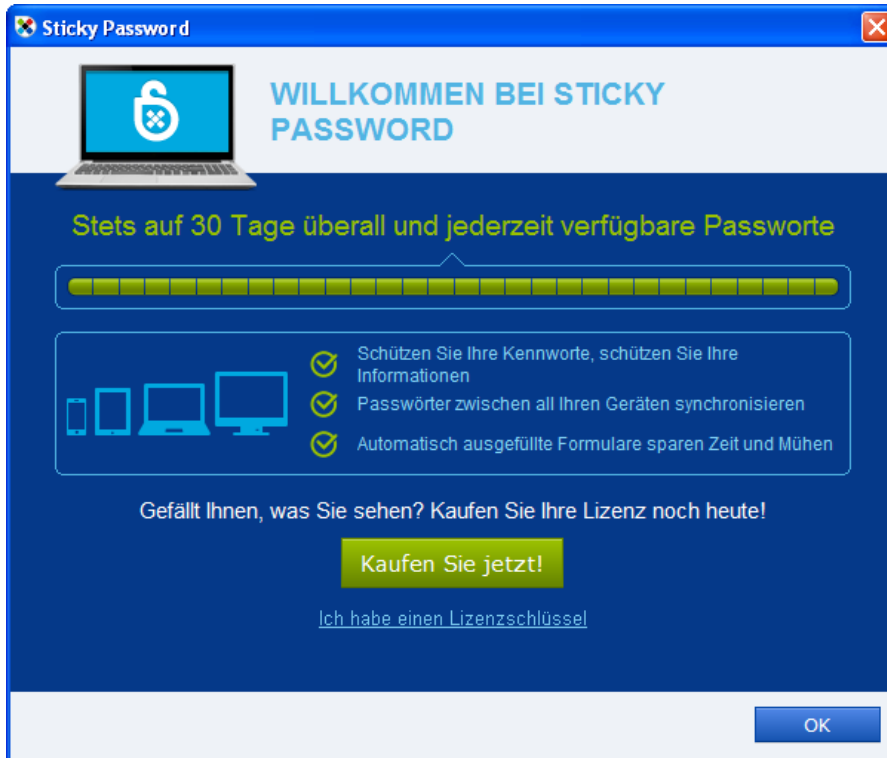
Sticky Password

WILLKOMMEN BEI STICKY PASSWORD

Stets auf 30 Tage überall und jederzeit verfügbare Passworte

Schützen Sie Ihre Kennworte, schützen Sie Ihre Informationen

Passwörter zwischen all Ihren Geräten synchronisieren

Automatisch ausgefüllte Formulare sparen Zeit und Mühen

Gefällt Ihnen, was Sie sehen? Kaufen Sie Ihre Lizenz noch heute!

Kaufen Sie jetzt!

Ich habe einen Lizenzschlüssel

OK